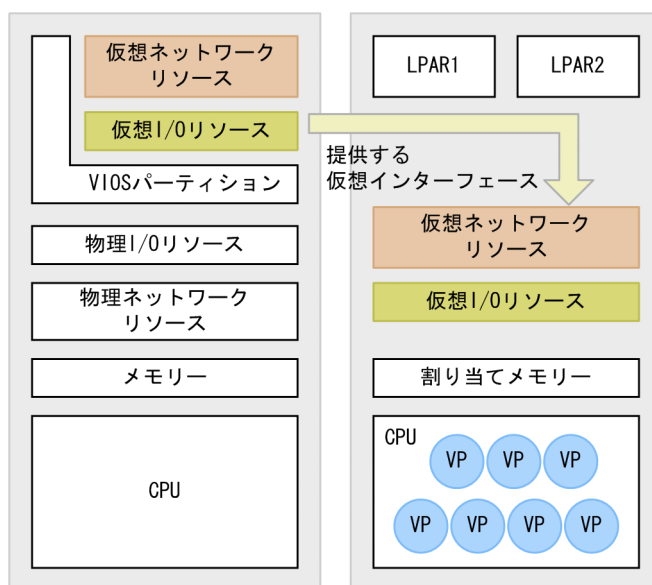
仮想ネットワークリソース

仮想I/Oリソース

VIOSパーティション

物理I/Oリソース

物理ネットワークリソース

メモリー

CPU

LPAR1

LPAR2

提供する
仮想インターフェース

仮想ネットワークリソース

仮想I/Oリソース

割り当てメモリー

CPU

VP VP VP

VP VP VP VP